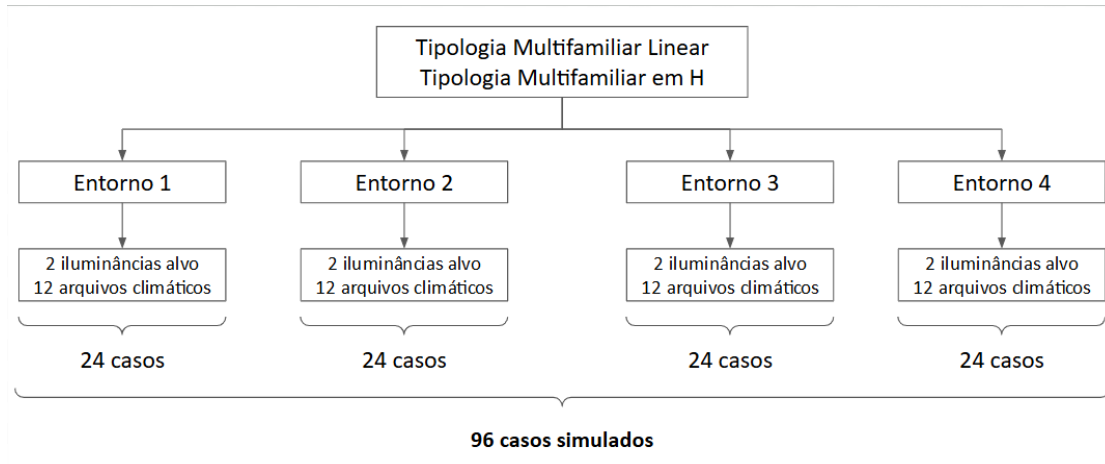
Tipologia Multifamiliar Linear
Tipologia Multifamiliar em H

Entorno 1

2 iluminâncias alvo
12 arquivos climáticos

24 casos

Entorno 2

2 iluminâncias alvo
12 arquivos climáticos

24 casos

Entorno 3

2 iluminâncias alvo
12 arquivos climáticos

24 casos

Entorno 4

2 iluminâncias alvo
12 arquivos climáticos

24 casos

96 casos simulados